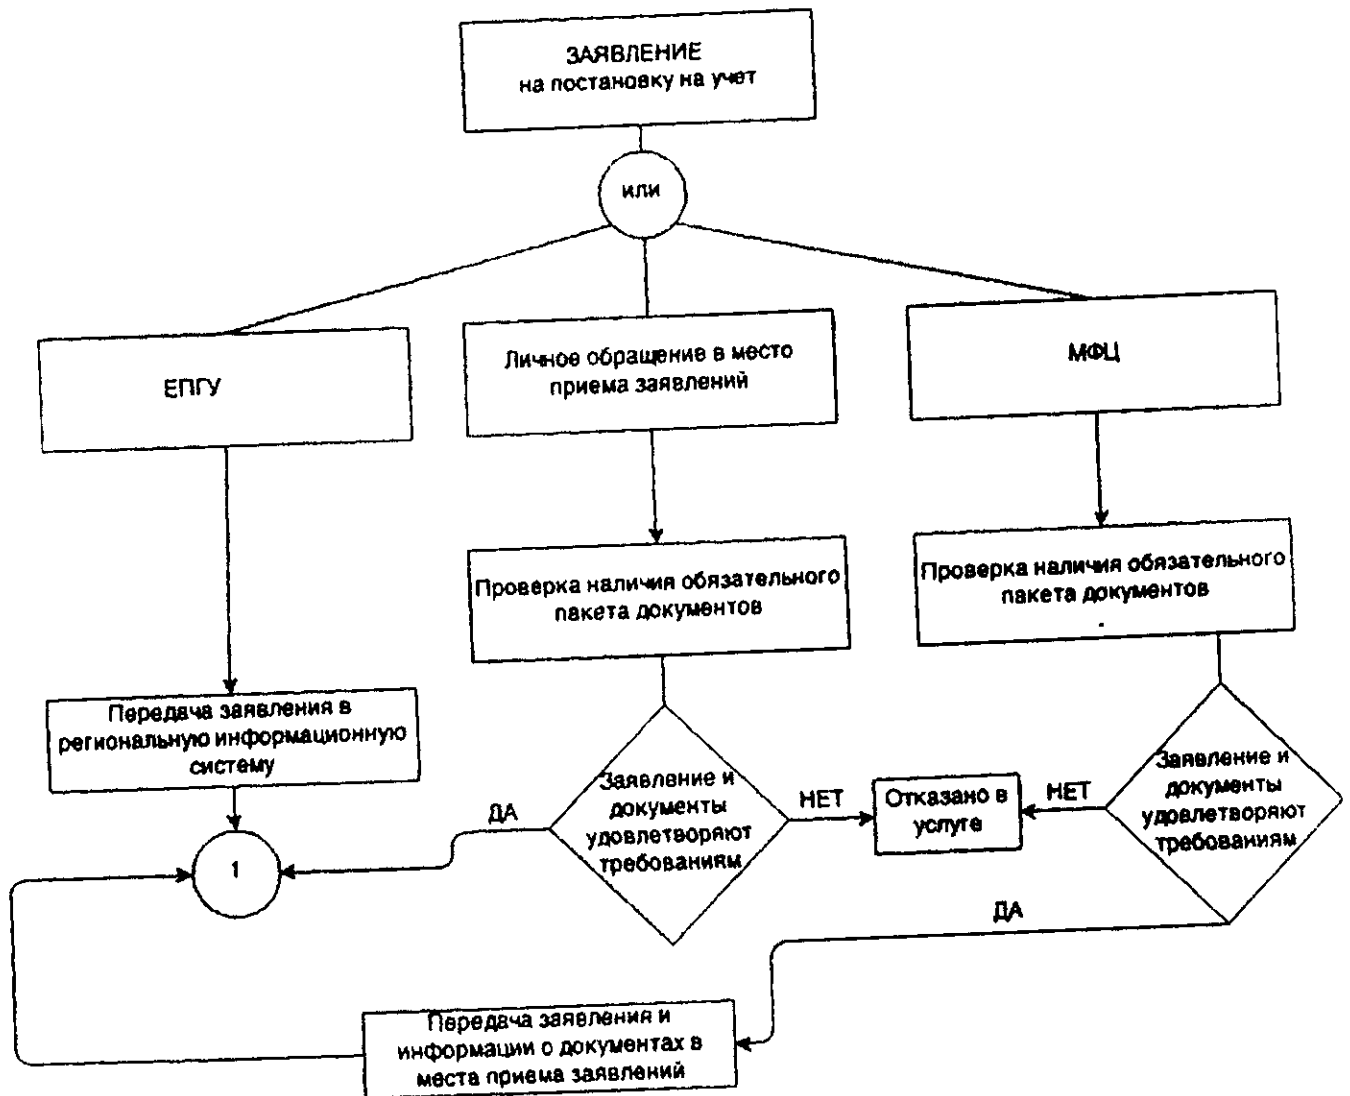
ЗАЯВЛЕНИЕ
на постановку на учет

или

ЕПГУ

Личное обращение в место приема заявлений

МФЦ

Проверка наличия обязательного пакета документов

Проверка наличия обязательного пакета документов

Передача заявления в региональную информационную систему

Заявление и документы удовлетворяют требованиям

ДА

НЕТ

Отказано в услуге

НЕТ

Заявление и документы удовлетворяют требованиям

ДА

1

Передача заявления и информации о документах в места приема заявлений